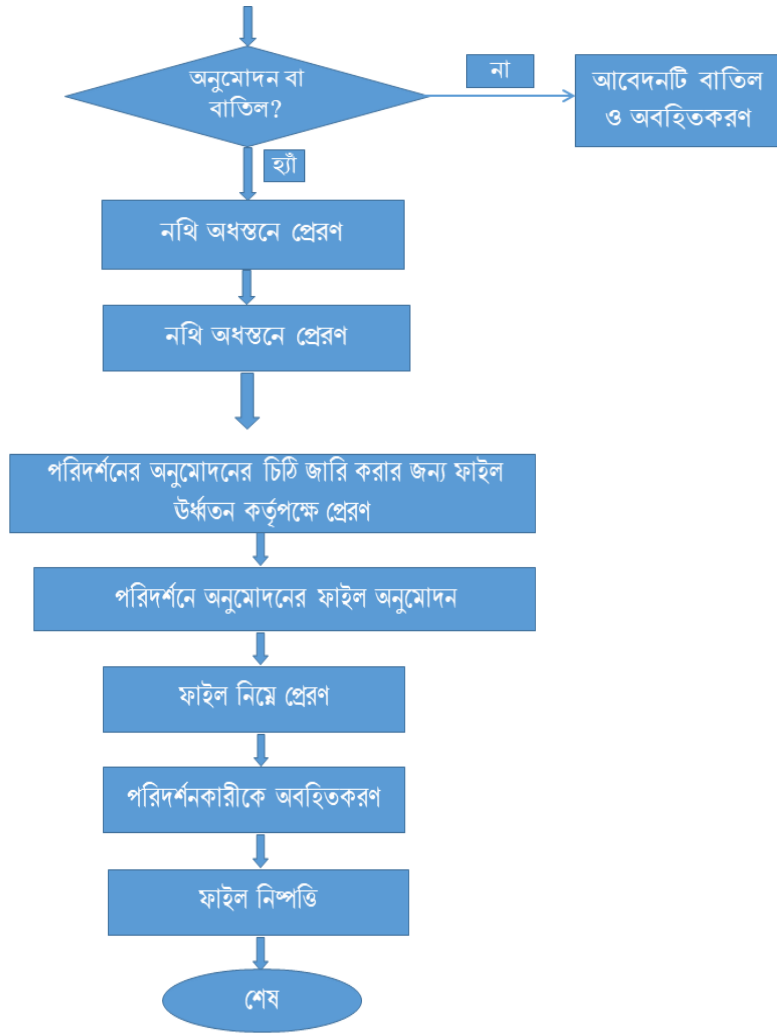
অনুমোদন বা বাতিল?

না

আবেদনটি বাতিল ও অবহিতকরণ

হ্যাঁ

নথি অধস্তনে প্রেরণ

নথি অধস্তনে প্রেরণ

পরিদর্শনের অনুমোদনের চিঠি জারি করার জন্য ফাইল ঊর্ধ্বতন কর্তৃপক্ষে প্রেরণ

পরিদর্শনে অনুমোদনের ফাইল অনুমোদন

ফাইল নিম্নে প্রেরণ

পরিদর্শনকারীকে অবহিতকরণ

ফাইল নিষ্পত্তি

শেষ